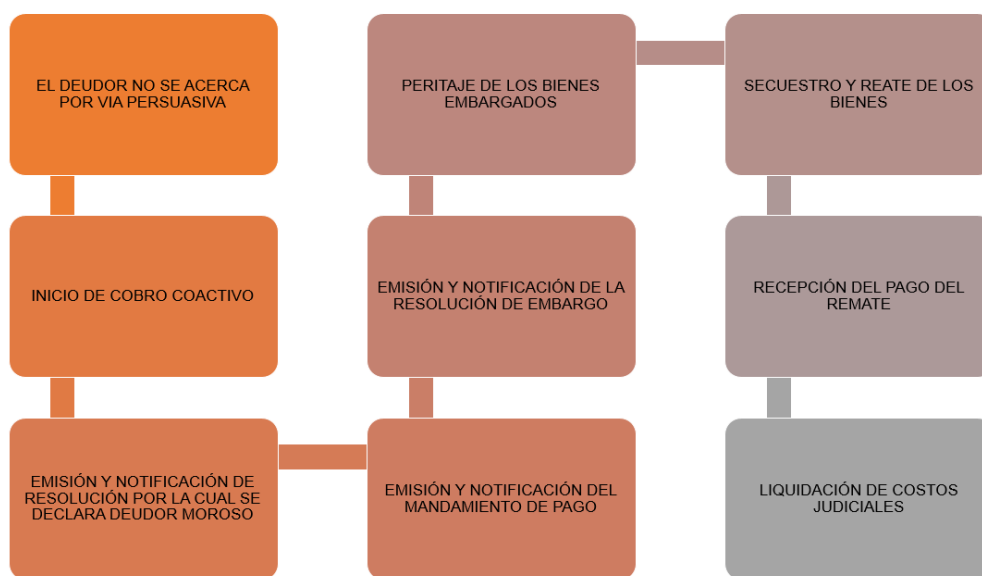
EL DEUDOR NO SE ACERCA POR VIA PERSUASIVA

INICIO DE COBRO COACTIVO

EMISIÓN Y NOTIFICACIÓN DE RESOLUCIÓN POR LA CUAL SE DECLARA DEUDOR MOROSO

EMISIÓN Y NOTIFICACIÓN DEL MANDAMIENTO DE PAGO

EMISIÓN Y NOTIFICACIÓN DE LA RESOLUCIÓN DE EMBARGO

PERITAJE DE LOS BIENES EMBARGADOS

SECUESTRO Y REATE DE LOS BIENES

RECEPCIÓN DEL PAGO DEL REMATE

LIQUIDACIÓN DE COSTOS JUDICIALES